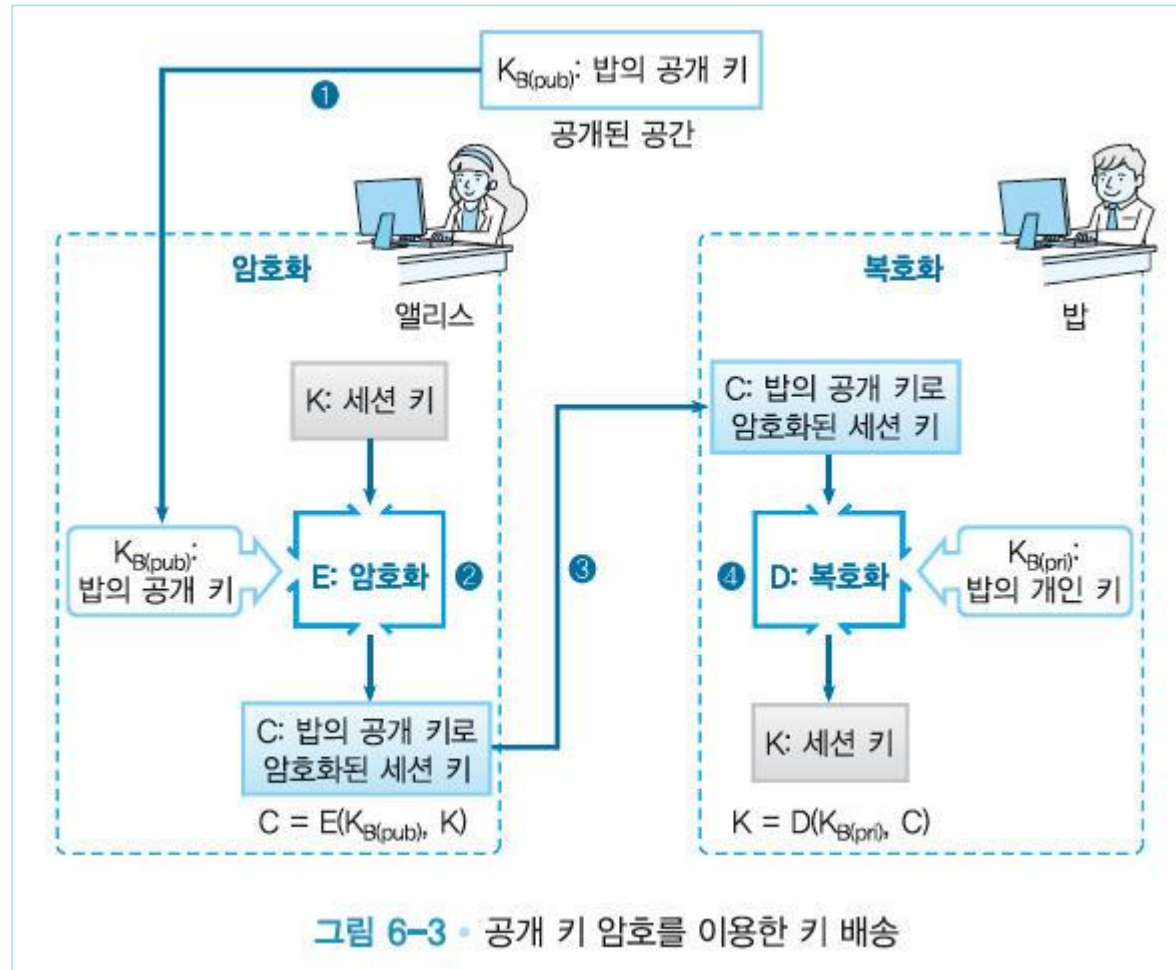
$K_{B(pub)}$: 밥의 공개 키

❶

공개된 공간

암호화

앨리스

K: 세션 키

$K_{B(pub)}$: 밥의 공개 키

E: 암호화

❷

C: 밥의 공개 키로 암호화된 세션 키

C = E($K_{B(pub)}$, K)

❸

복호화

밥

C: 밥의 공개 키로 암호화된 세션 키

❹

D: 복호화

$K_{B(pri)}$: 밥의 개인 키

K: 세션 키

K = D($K_{B(pri)}$, C)

그림 6–3 • 공개 키 암호를 이용한 키 배송